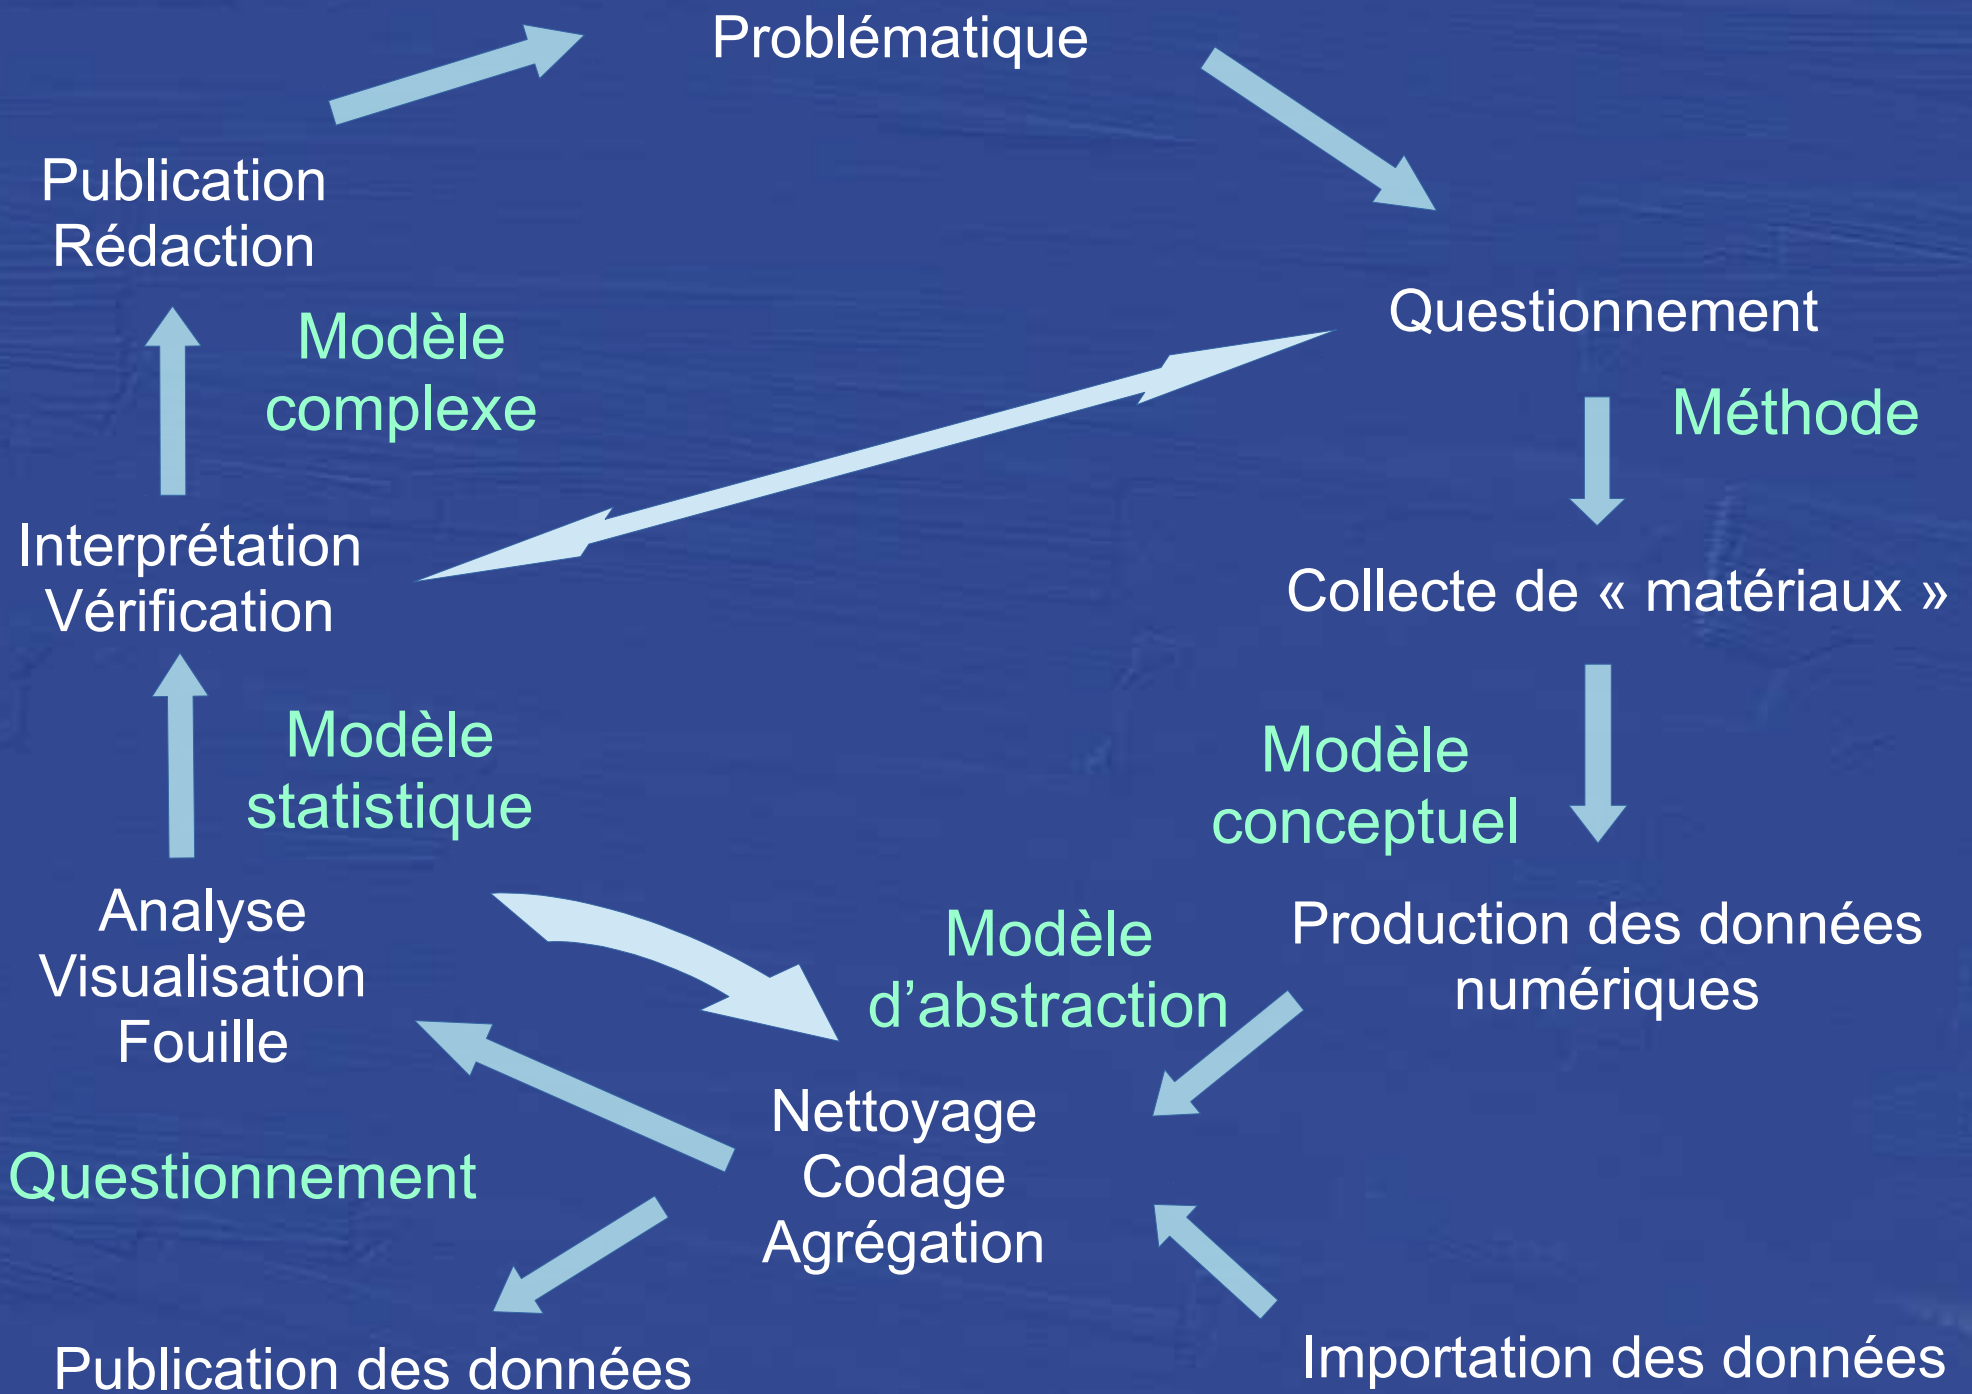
Problématique

Publication
Rédaction

Questionnement

Modèle
complexe

Méthode

Interprétation
Vérification

Collecte de « matériaux »

Modèle
statistique

Modèle
conceptuel

Analyse
Visualisation
Fouille

Modèle
d’abstraction

Production des données
numériques

Nettoyage
Codage
Agrégation

Questionnement

Publication des données

Importation des données